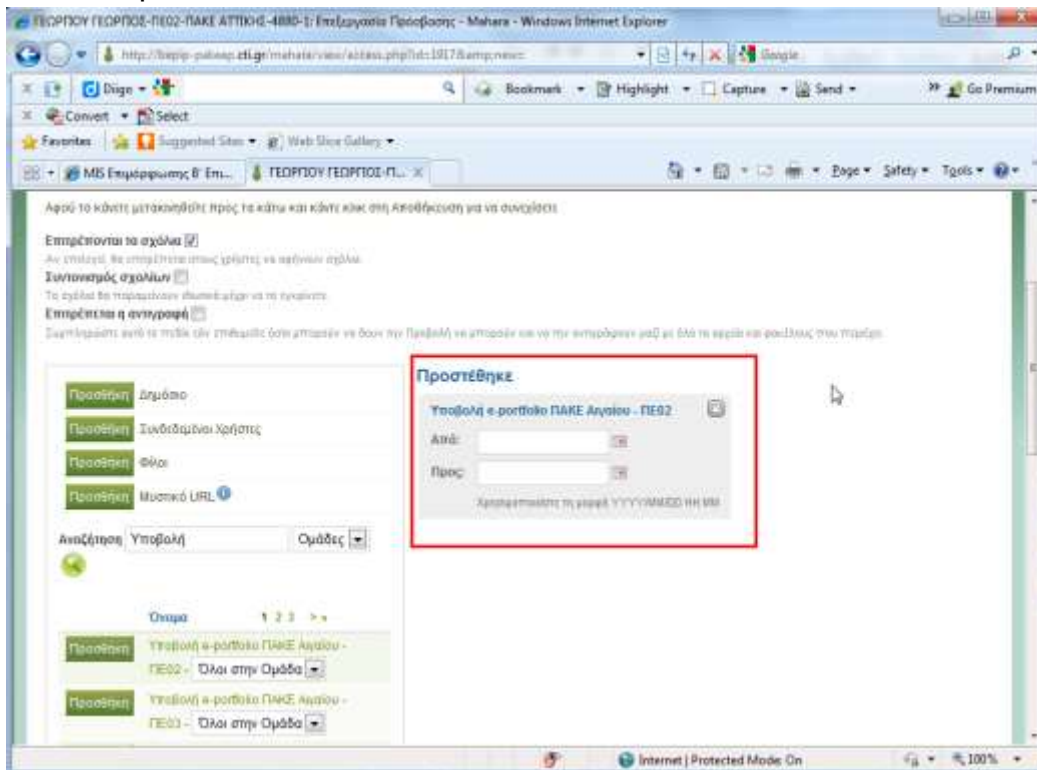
ΓΕΩΡΓΙΟΥ ΓΕΩΡΓΙΟΣ-ΠΕ02-ΠΑΚΕ ΑΤΤΙΚΗΣ-4880-1: Επεξεργασία Πρόσβασης - Mahara - Windows Internet Explorer

http://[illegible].cti.gr/mahara/view/access.php?id=1917&amp;new=

Google

Diigo

Bookmark · Highlight · Capture · Send · Go Premium

Convert · Select

Favorites · Suggested Sites · Web Slice Gallery

MIS Επιμόρφωσης Β' Επ... · ΓΕΩΡΓΙΟΥ ΓΕΩΡΓΙΟΣ-Π...

Page · Safety · Tools

Αφού το κάνετε μετακινηθείτε προς τα κάτω και κάντε κλικ στη Αποθήκευση για να συνεχίσετε

Επιτρέπονται τα σχόλια

Αν επιλεγεί, θα επιτρέπεται στους χρήστες να αφήνουν σχόλια.

Συντονισμός σχολίων

Τα σχόλια θα παραμένουν ιδιωτικά μέχρι να τα εγκρίνετε.

Επιτρέπεται η αντιγραφή

Συμπληρώστε αυτό το πεδίο εάν επιθυμείτε όσοι μπορούν να δουν την Προβολή να μπορούν και να την αντιγράφουν μαζί με όλα τα αρχεία και φακέλους που περιέχει.

Προσθήκη Δημόσιο

Προσθήκη Συνδεδεμένοι Χρήστες

Προσθήκη Φίλοι

Προσθήκη Μυστικό URL

Αναζήτηση Υποβολή Ομάδες

Όνομα 1 2 3 > »

Προσθήκη Υποβολή e-portfolio ΠΑΚΕ Αιγαίου - ΠΕ02 - Όλοι στην Ομάδα

Προσθήκη Υποβολή e-portfolio ΠΑΚΕ Αιγαίου - ΠΕ03 - Όλοι στην Ομάδα

Προστέθηκε

Υποβολή e-portfolio ΠΑΚΕ Αιγαίου - ΠΕ02

Από:

Προς:

Χρησιμοποιήστε τη μορφή YYYY/MM/DD HH:MM

Internet | Protected Mode: On

100%